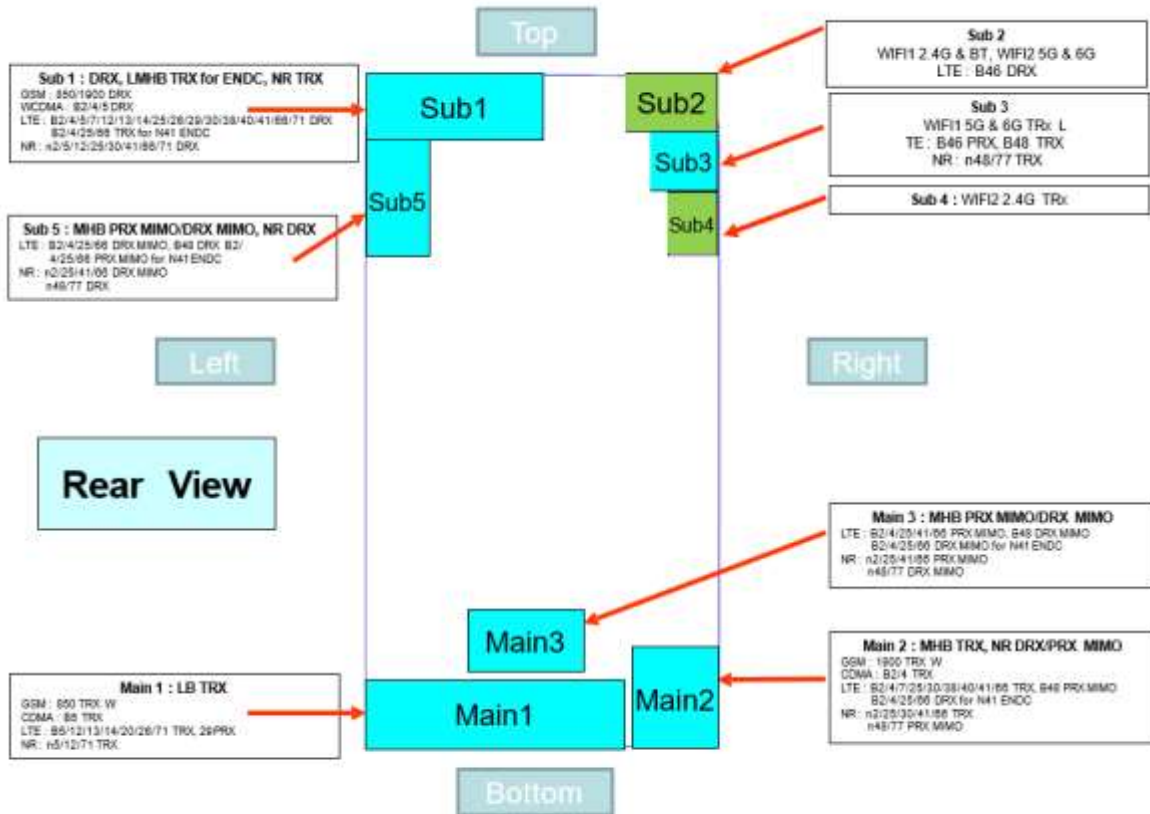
Top

Sub 1 : DRX, LMHB TRX for ENDC, NR TRX
GSM : 850/1900 DRX
WCDMA : B2/4/5 DRX
LTE : B2/4/5/7/12/13/14/25/26/29/30/38/40/41/66/71 DRX
B2/4/25/66 TRX for N41 ENDC
NR : n2/5/12/25/30/41/66/71 DRX

Sub 2
WIFI1 2.4G & BT, WIFI2 5G & 6G
LTE : B46 DRX

Sub 3
WIFI1 5G & 6G TRx L
TE : B46 PRX, B48 TRX
NR : n48/77 TRX

Sub 4 : WIFI2 2.4G TRx

Sub 5 : MHB PRX MIMO/DRX MIMO, NR DRX
LTE : B2/4/25/66 DRX MIMO, B48 DRX B2/
4/25/66 PRX MIMO for N41 ENDC
NR : n2/25/41/66 DRX MIMO
n48/77 DRX

Sub1

Sub2

Sub3

Sub4

Sub5

Left

Right

Rear View

Main 3 : MHB PRX MIMO/DRX MIMO
LTE : B2/4/25/41/66 PRX MIMO, B48 DRX MIMO
B2/4/25/66 DRX MIMO for N41 ENDC
NR : n2/25/41/66 PRX MIMO
n48/77 DRX MIMO

Main3

Main 2 : MHB TRX, NR DRX/PRX MIMO
GSM : 1900 TRX W
CDMA : B2/4 TRX
LTE : B2/4/7/25/30/38/40/41/66 TRX, B48 PRX MIMO
B2/4/25/66 DRX for N41 ENDC
NR : n2/25/30/41/66 TRX
n48/77 PRX MIMO

Main 1 : LB TRX
GSM : 850 TRX W
CDMA : B5 TRX
LTE : B5/12/13/14/20/26/71 TRX, 29PRX
NR : n5/12/71 TRX

Main1

Main2

Bottom